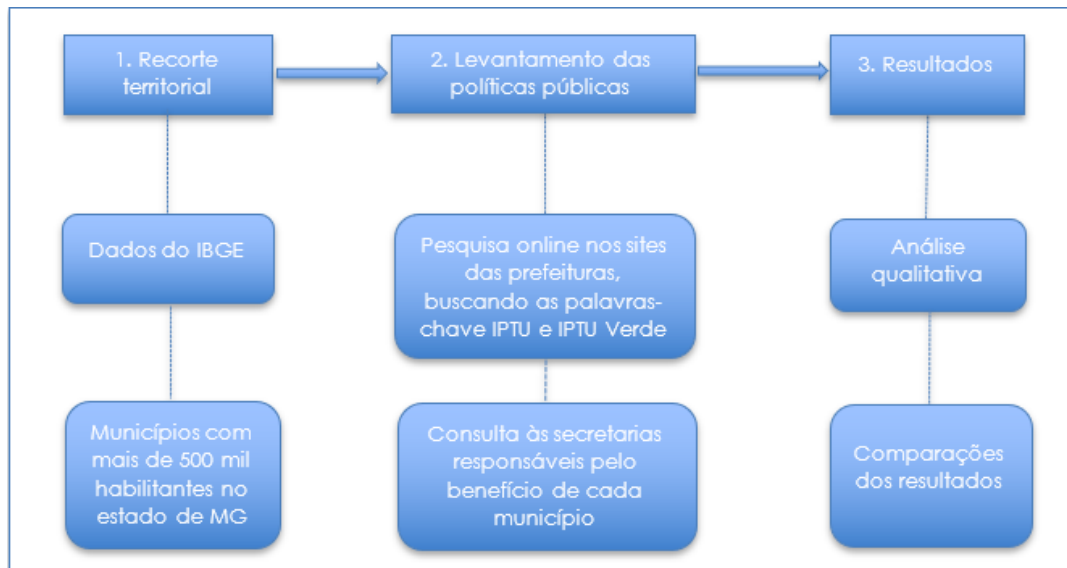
1. Recorte territorial

2. Levantamento das políticas públicas

3. Resultados

Dados do IBGE

Pesquisa online nos sites das prefeituras, buscando as palavras-chave IPTU e IPTU Verde

Análise qualitativa

Municípios com mais de 500 mil habitantes no estado de MG

Consulta às secretarias responsáveis pelo benefício de cada município

Comparações dos resultados